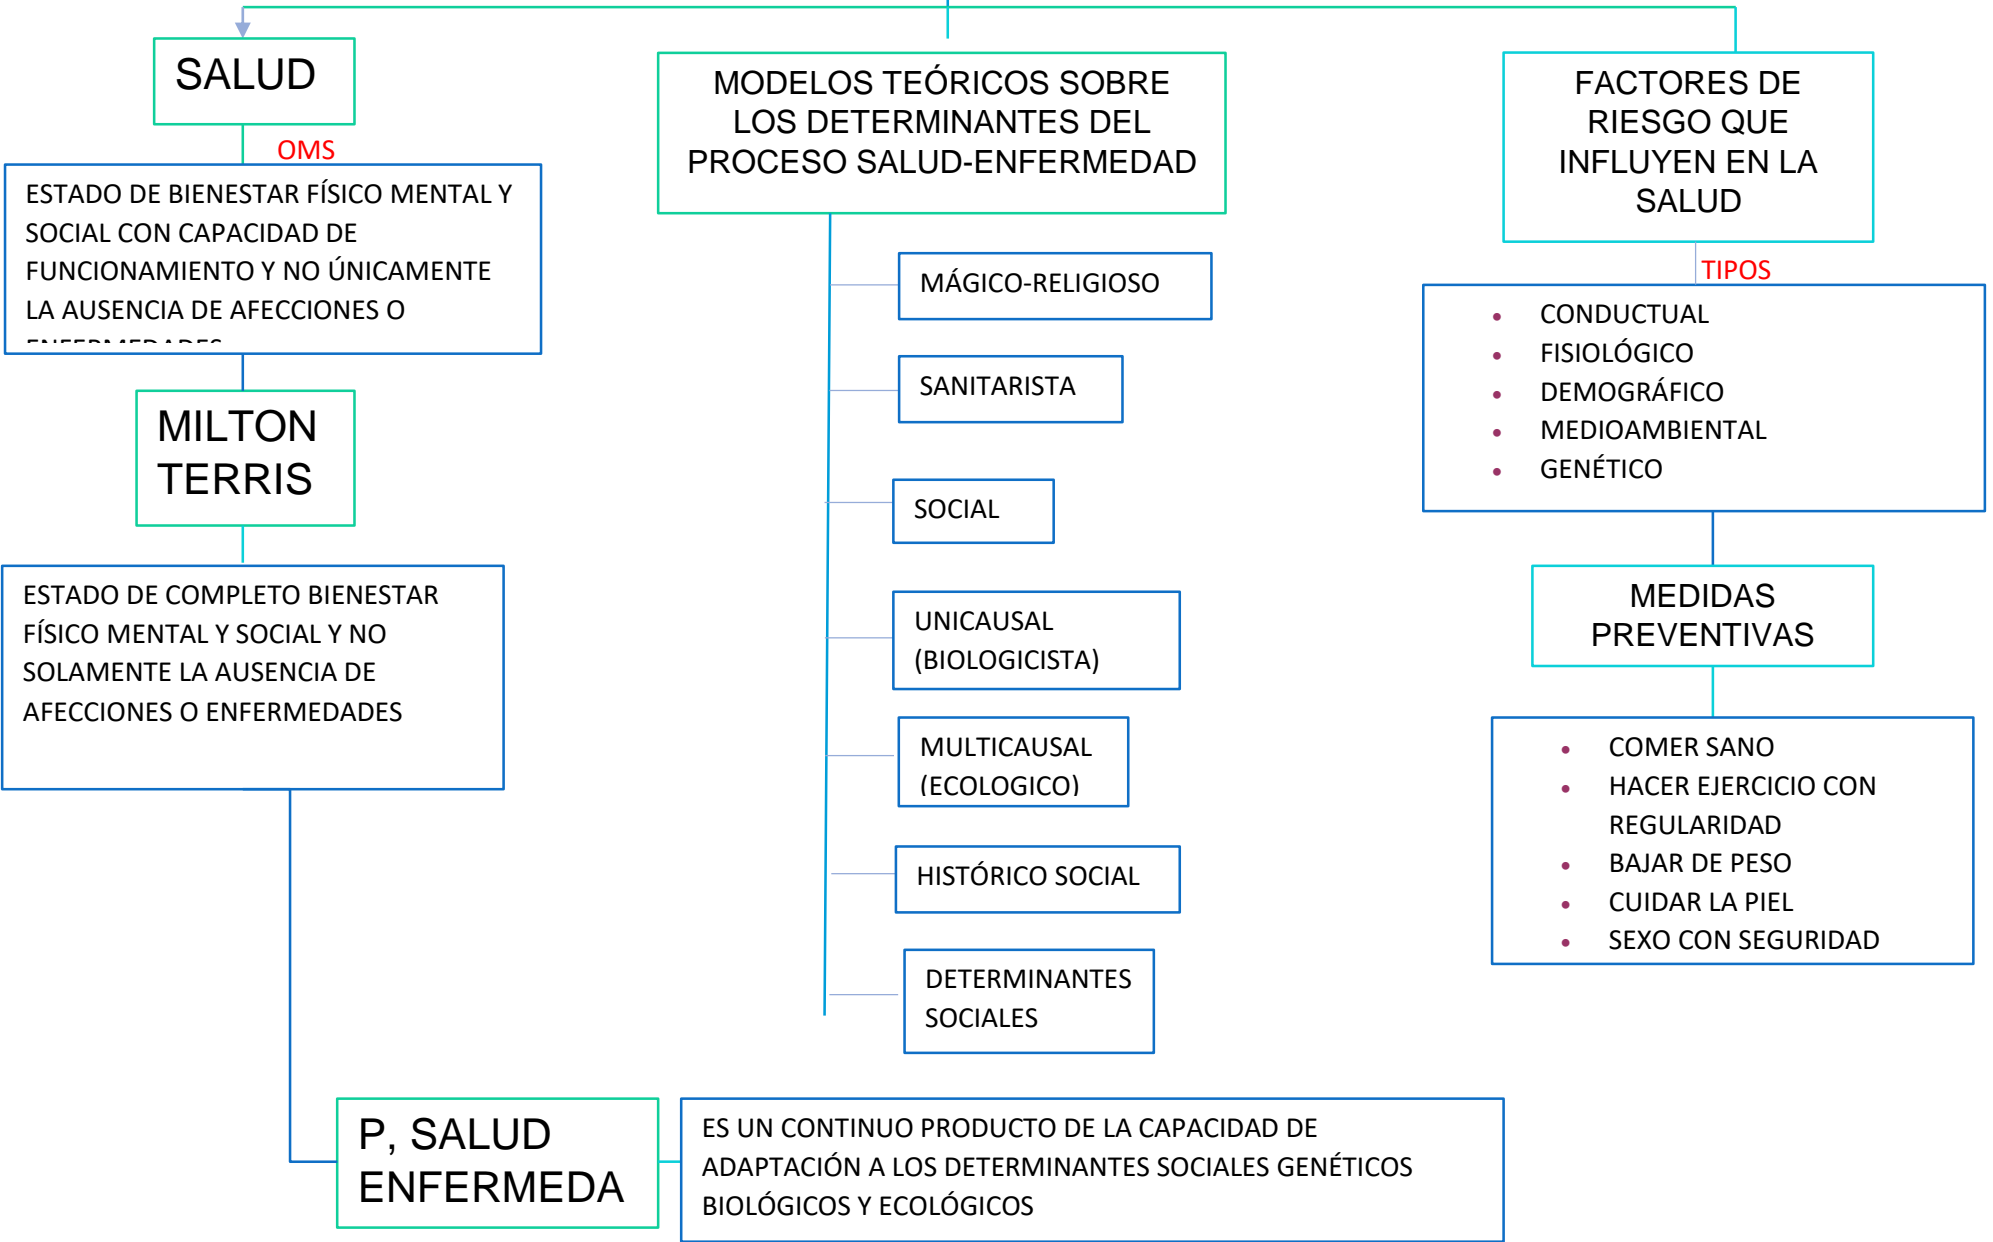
SALUD

OMS

ESTADO DE BIENESTAR FÍSICO MENTAL Y SOCIAL CON CAPACIDAD DE FUNCIONAMIENTO Y NO ÚNICAMENTE LA AUSENCIA DE AFECCIONES O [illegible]

MILTON TERRIS

ESTADO DE COMPLETO BIENESTAR FÍSICO MENTAL Y SOCIAL Y NO SOLAMENTE LA AUSENCIA DE AFECCIONES O ENFERMEDADES

MODELOS TEÓRICOS SOBRE LOS DETERMINANTES DEL PROCESO SALUD-ENFERMEDAD

MÁGICO-RELIGIOSO

SANITARISTA

SOCIAL

UNICAUSAL (BIOLOGICISTA)

MULTICAUSAL (ECOLOGICO)

HISTÓRICO SOCIAL

DETERMINANTES SOCIALES

FACTORES DE RIESGO QUE INFLUYEN EN LA SALUD

TIPOS

- CONDUCTUAL
- FISIOLÓGICO
- DEMOGRÁFICO
- MEDIOAMBIENTAL
- GENÉTICO

MEDIDAS PREVENTIVAS

- COMER SANO
- HACER EJERCICIO CON REGULARIDAD
- BAJAR DE PESO
- CUIDAR LA PIEL
- SEXO CON SEGURIDAD

P, SALUD ENFERMEDA

ES UN CONTINUO PRODUCTO DE LA CAPACIDAD DE ADAPTACIÓN A LOS DETERMINANTES SOCIALES GENÉTICOS BIOLÓGICOS Y ECOLÓGICOS